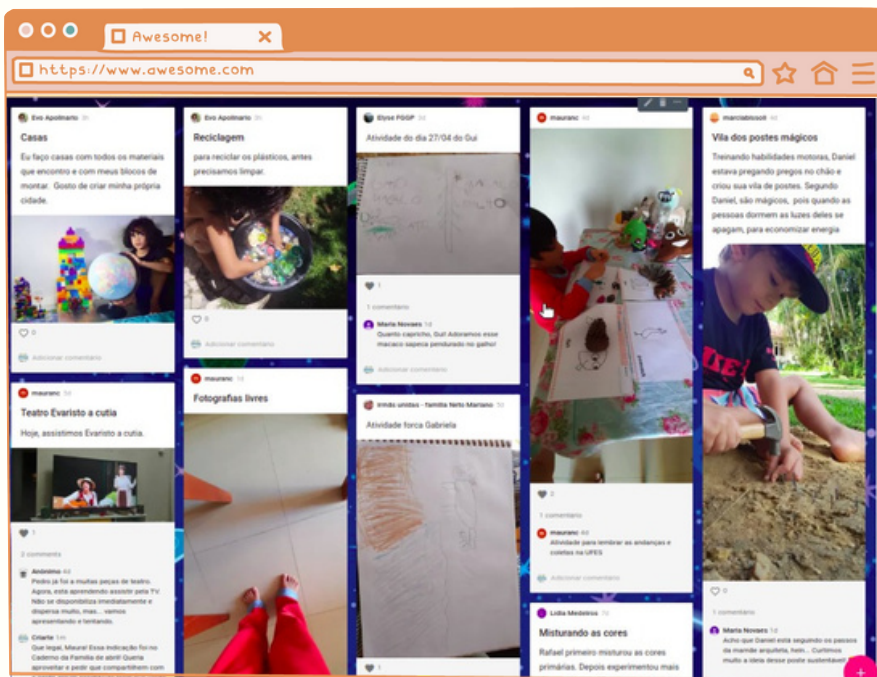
Awesome!

https://www.awesome.com

Evo Apolinario 3h

Casas

Eu faço casas com todos os materiais que encontro e com meus blocos de montar. Gosto de criar minha própria cidade.

0

Adicionar comentário

mauranc 3d

Teatro Evaristo a cutia

Hoje, assistimos Evaristo a cutia.

1

2 comentários

Anônimo

Pedro ja foi a muitas peças de teatro. Agora, esta aprendendo assistir pela TV. Não se disponibiliza imediatamente e dispersa muito, mas... vamos aprendendo e tentando.

Criarte 1m

Que legal, Maura! Essa indicação foi no Caderno da Família de abril! Queria apreciar e pedir que compartilhem com

Evo Apolinario 3h

Reciclagem

para reciclar os plásticos, antes precisamos limpar.

0

Adicionar comentário

mauranc 1d

Fotografias livres

Elyse PGGP 3d

Atividade do dia 27/04 do Gui

1

1 comentário

Maria Novaes 1d

Quanto capricho, Gui! Adoramos esse macaco sapeca pendurado no galho!

Adicionar comentário

Irmão unidos - família Neto Mariano 3d

Atividade força Gabriela

1

mauranc 4d

2

1 comentário

mauranc 4d

Atividade para lembrar as andanças e coletas na UFES

Adicionar comentário

Lidia Medeiros 7d

Misturando as cores

Rafael primeiro misturou as cores primárias. Depois experimentou mais

marciabrusoli 4d

Vila dos postes mágicos

Treinando habilidades motoras, Daniel estava pregando pregos no chão e criou sua vila de postes. Segundo Daniel, são mágicos, pois quando as pessoas dormem as luzes deles se apagam, para economizar energia

0

1 comentário

Maria Novaes 1d

Acho que Daniel está seguindo os passos da mamãe arquiteta, hein... Curtimos muito a ideia desse poste sustentável!